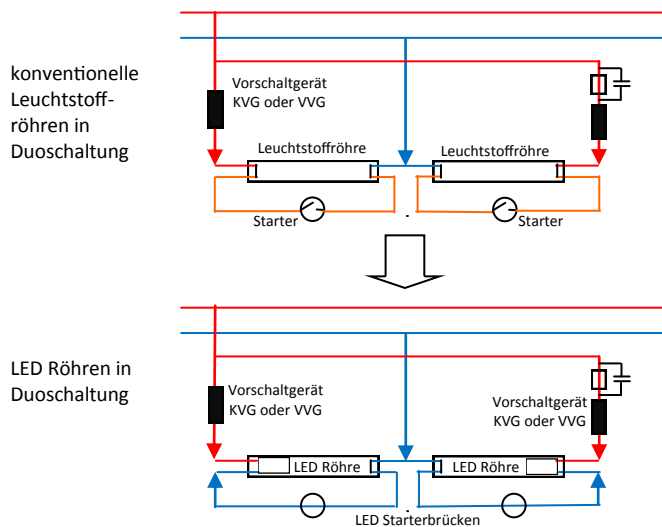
konventionelle Leuchtstoffröhren in Duoschaltung

Vorschaltgerät
KVG oder VVG

Leuchtstoffröhre

Leuchtstoffröhre

Starter

Starter

LED Röhren in Duoschaltung

Vorschaltgerät
KVG oder VVG

Vorschaltgerät
KVG oder VVG

LED Röhre

LED Röhre

LED Starterbrücken